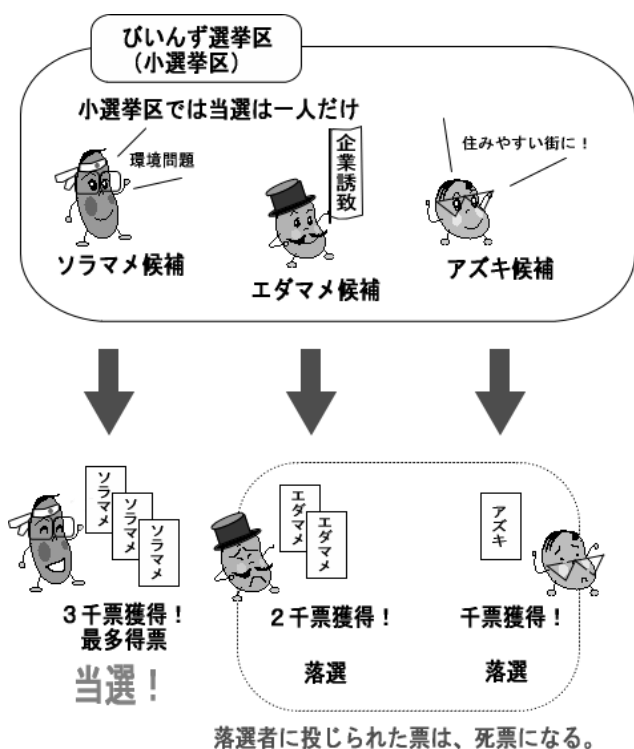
びいんず選挙区
（小選挙区）

小選挙区では当選は一人だけ

環境問題

企業誘致

住みやすい街に！

ソラマメ候補

エダマメ候補

アズキ候補

ソラマメ

ソラマメ

ソラマメ

エダマメ

エダマメ

アズキ

3千票獲得！
最多得票

当選！

2千票獲得！

落選

千票獲得！

落選

落選者に投じられた票は、死票になる。